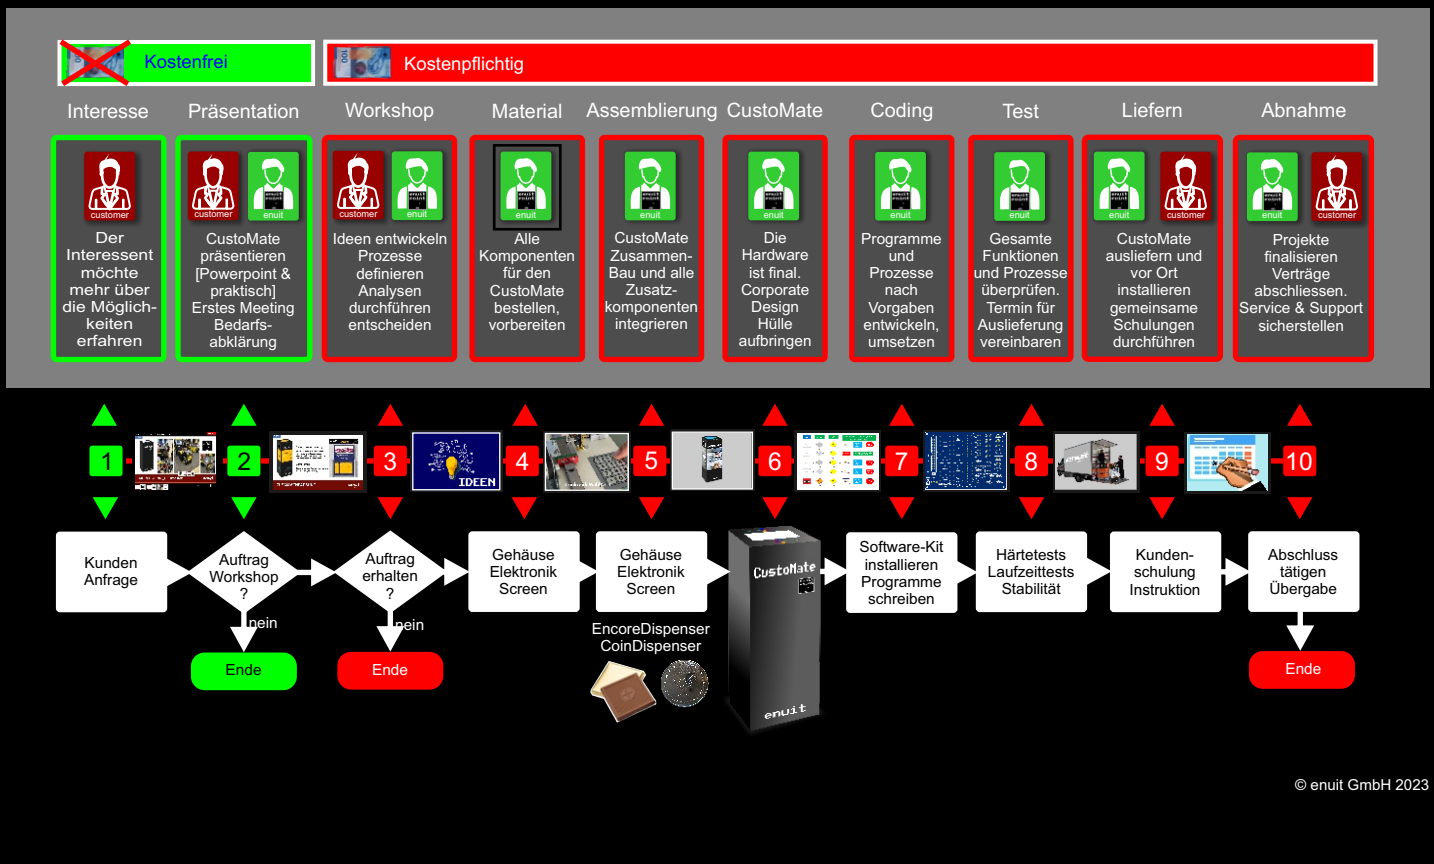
Kostenfrei

Kostenpflichtig

Interesse

Präsentation

Workshop

Material

Assemblierung

CustoMate

Coding

Test

Liefern

Abnahme

customer

Der Interessent möchte mehr über die Möglichkeiten erfahren

customer enuit

CustoMate präsentieren [Powerpoint & praktisch] Erstes Meeting Bedarfsabklärung

customer enuit

Ideen entwickeln Prozesse definieren Analysen durchführen entscheiden

enuit

Alle Komponenten für den CustoMate bestellen, vorbereiten

enuit

CustoMate Zusammen-Bau und alle Zusatzkomponenten integrieren

enuit

Die Hardware ist final. Corporate Design Hülle aufbringen

enuit

Programme und Prozesse nach Vorgaben entwickeln, umsetzen

enuit

Gesamte Funktionen und Prozesse überprüfen. Termin für Auslieferung vereinbaren

enuit customer

CustoMate ausliefern und vor Ort installieren gemeinsame Schulungen durchführen

enuit customer

Projekte finalisieren Verträge abschliessen. Service & Support sicherstellen

1

2

3

IDEEN

4

5

6

7

8

9

10

Kunden Anfrage

Auftrag Workshop ?

nein

Ende

Auftrag erhalten ?

nein

Ende

Gehäuse Elektronik Screen

Gehäuse Elektronik Screen

EncoreDispenser CoinDispenser

CustoMate

enuit

Software-Kit installieren Programme schreiben

Härtetests Laufzeittests Stabilität

Kunden-schulung Instruktion

Abschluss tätigen Übergabe

Ende

© enuit GmbH 2023